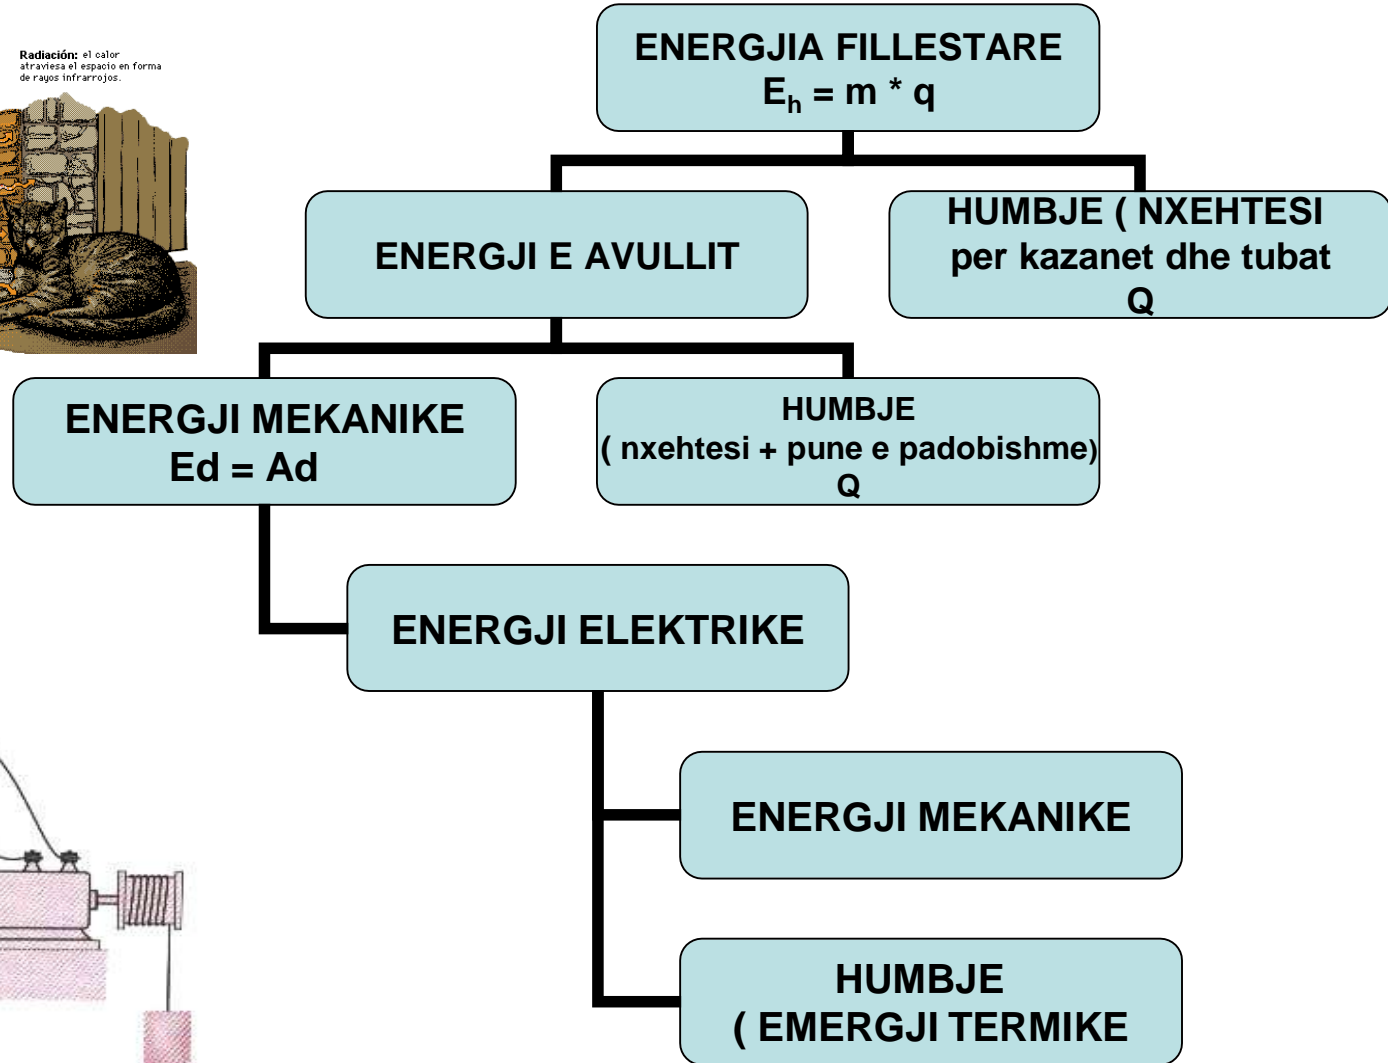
Radiación: el calor atraviesa el espacio en forma de rayos infrarrojos.

ENERGJIA FILLESTARE
$E_h = m * q$

ENERGJI E AVULLIT

HUMBJE ( NXEHTESI per kazanet dhe tubat
Q

ENERGJI MEKANIKE
Ed = Ad

HUMBJE
( nxehtesi + pune e padobishme)
Q

ENERGJI ELEKTRIKE

ENERGJI MEKANIKE

HUMBJE
( EMERGJI TERMIKE